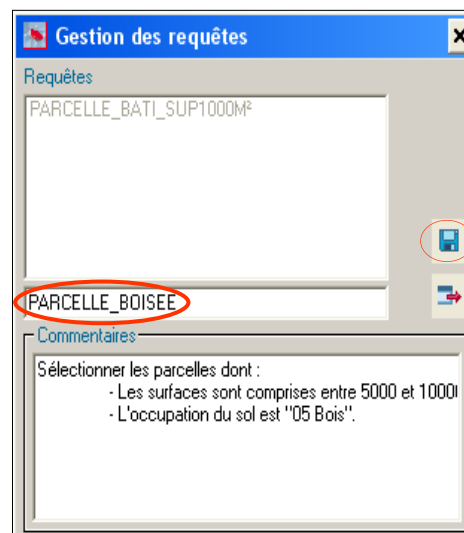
Gestion des requêtes

Requêtes

PARCELLE_BATI_SUP1000M²

PARCELLE_BOISEE

Commentaires

Sélectionner les parcelles dont :
- Les surfaces sont comprises entre 5000 et 1000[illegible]
- L'occupation du sol est "05 Bois".